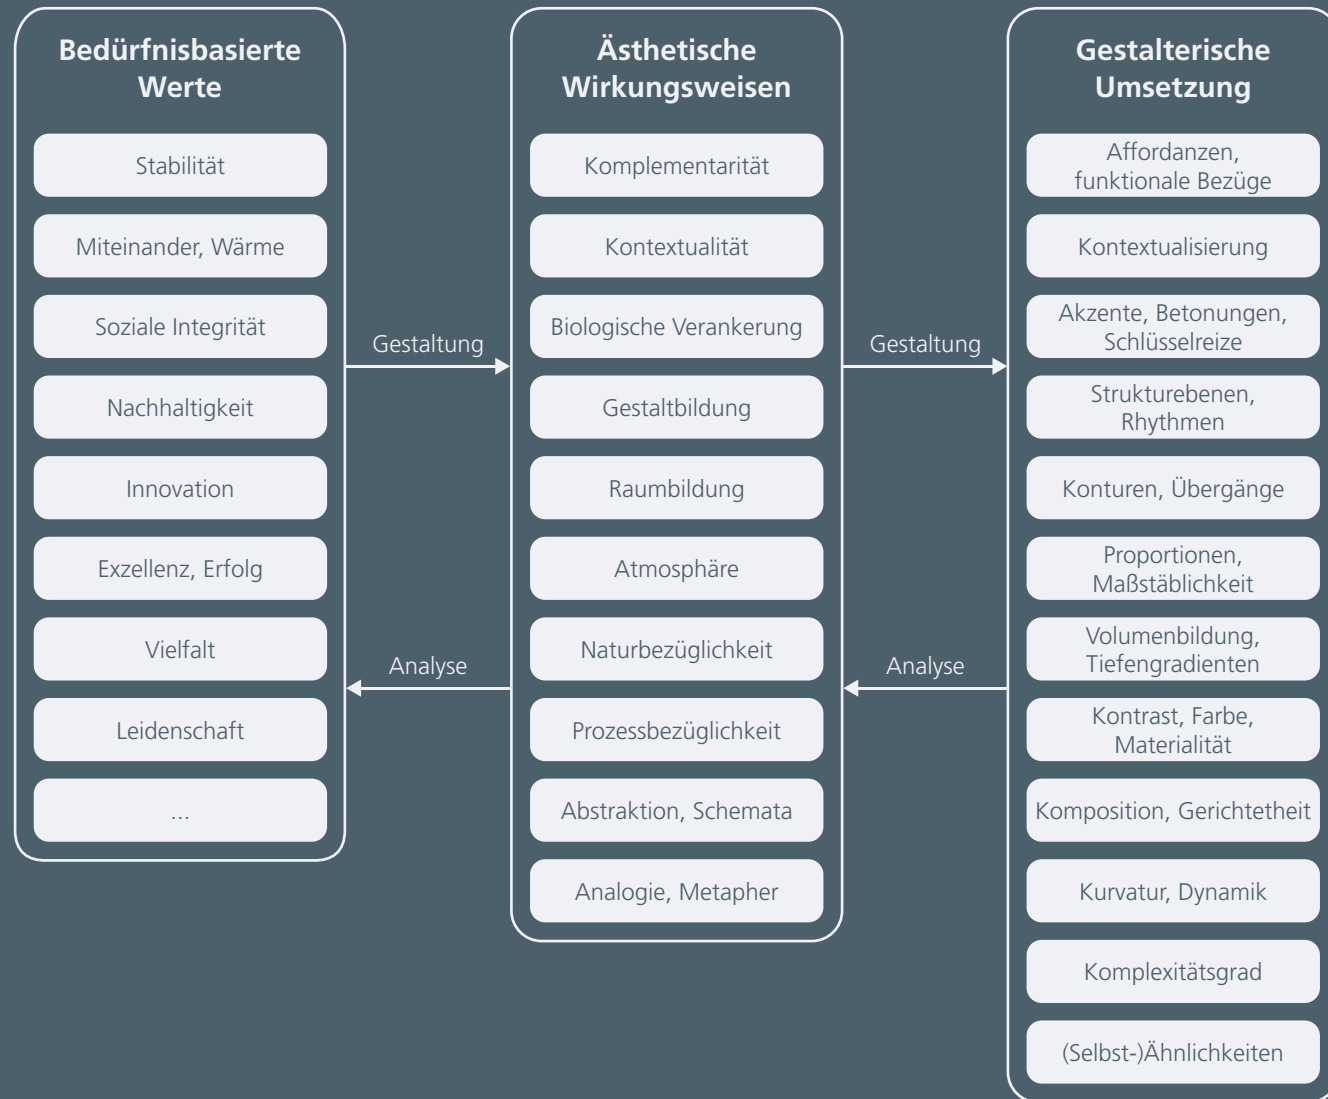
Bedürfnisbasierte Werte

Stabilität

Miteinander, Wärme

Soziale Integrität

Nachhaltigkeit

Innovation

Exzellenz, Erfolg

Vielfalt

Leidenschaft

...

Gestaltung

Analyse

Ästhetische Wirkungsweisen

Komplementarität

Kontextualität

Biologische Verankerung

Gestaltbildung

Raumbildung

Atmosphäre

Naturbezüglichkeit

Prozessbezüglichkeit

Abstraktion, Schemata

Analogie, Metapher

Gestaltung

Analyse

Gestalterische Umsetzung

Affordanzen, funktionale Bezüge

Kontextualisierung

Akzente, Betonungen, Schlüsselreize

Strukturebenen, Rhythmen

Konturen, Übergänge

Proportionen, Maßstäblichkeit

Volumenbildung, Tiefengradienten

Kontrast, Farbe, Materialität

Komposition, Gerichtetheit

Kurvatur, Dynamik

Komplexitätsgrad

(Selbst-)Ähnlichkeiten